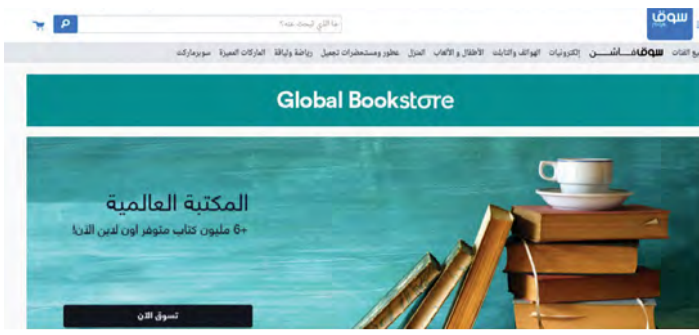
سوق

ما الذي تبحث عنه؟

جميع الفئات سوق فاشن إلكترونيات الهواتف والتابلت الأطفال و الألعاب المنزل عطور ومستحضرات تجميل رياضة ولياقة الماركات المميزة سوبرماركت

Global Bookstore

المكتبة العالمية
+6 مليون كتاب متوفر اون لاين الان!

تسوق الان